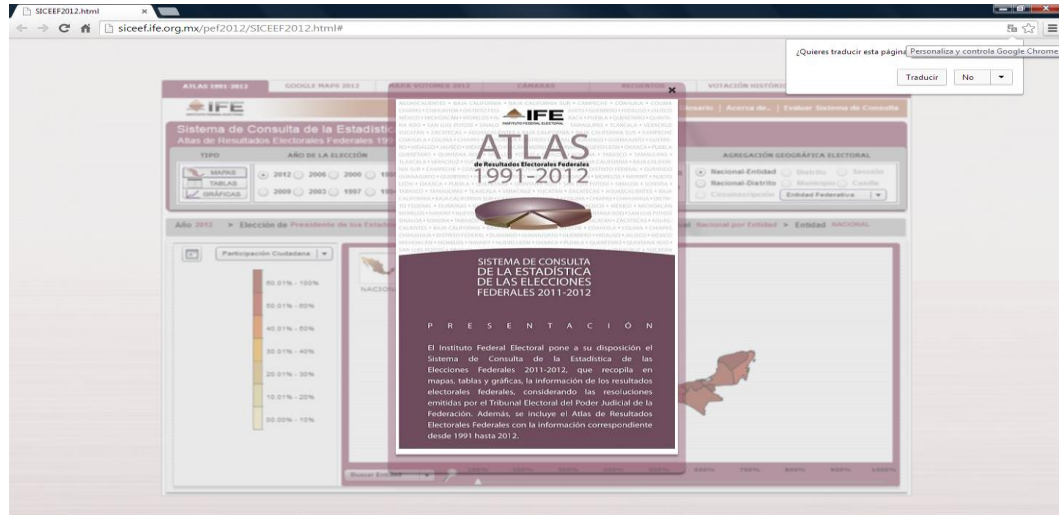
SICEEF2012.html

siceef.ife.org.mx/pef2012/SICEEF2012.html#

¿Quieres traducir esta página? Personaliza y controla Google Chrome

Traducir No

ATLAS 1991-2012 GOOGLE MAPS 2012 MAPA VOTOMEX 2012 CÁMARAS RESULTADOS VOTACIÓN HISTÓRICA

IFE

Glosario | Acerca de.. | Evaluar Sistema de Consulta

Sistema de Consulta de la Estadística

Atlas de Resultados Electorales Federales 1991

TIPO AÑO DE LA ELECCIÓN AGREGACIÓN GEOGRÁFICA ELECTORAL

MAPAS 2012 2006 2000
TABLAS
GRÁFICAS 2009 2003 1997

Nacional-Entidad Distrito Sección
Nacional-Distrito Municipio Casilla
Circunscripción Entidad Federativa

Año 2012 > Elección de Presidente de los Estados Unidos Mexicanos > Nacional por Entidad > Entidad NACIONAL

Participación Ciudadana

80.01% - 100%
60.01% - 80%
40.01% - 50%
30.01% - 40%
20.01% - 30%
10.01% - 20%
00.00% - 10%

NACIONAL

IFE
INSTITUTO FEDERAL ELECTORAL

ATLAS
de Resultados Electorales Federales
1991-2012

SISTEMA DE CONSULTA DE LA ESTADÍSTICA DE LAS ELECCIONES FEDERALES 2011-2012

P R E S E N T A C I Ó N

El Instituto Federal Electoral pone a su disposición el Sistema de Consulta de la Estadística de las Elecciones Federales 2011-2012, que recopila en mapas, tablas y gráficas, la información de los resultados electorales federales, considerando las resoluciones emitidas por el Tribunal Electoral del Poder Judicial de la Federación. Además, se incluye el Atlas de Resultados Electorales Federales con la información correspondiente desde 1991 hasta 2012.

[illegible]